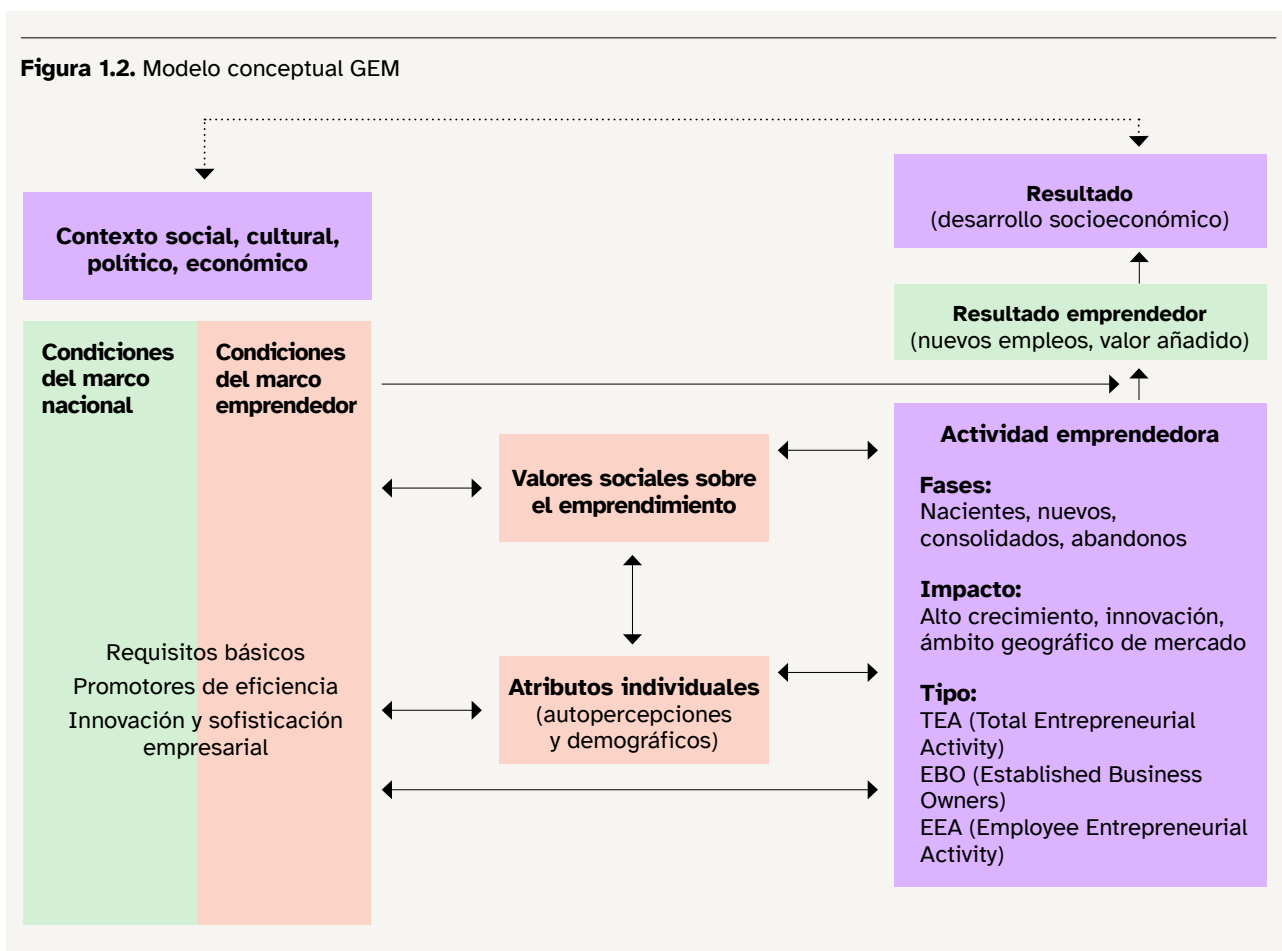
**Figura 1.2.** Modelo conceptual GEM

**Resultado**
(desarrollo socioeconómico)

**Contexto social, cultural, político, económico**

**Resultado emprendedor**
(nuevos empleos, valor añadido)

**Condiciones del marco nacional**

**Condiciones del marco emprendedor**

Requisitos básicos
Promotores de eficiencia
Innovación y sofisticación empresarial

**Valores sociales sobre el emprendimiento**

**Atributos individuales**
(autopercepciones y demográficos)

**Actividad emprendedora**

**Fases:**
Nacientes, nuevos, consolidados, abandonos

**Impacto:**
Alto crecimiento, innovación, ámbito geográfico de mercado

**Tipo:**
TEA (Total Entrepreneurial Activity)
EBO (Established Business Owners)
EEA (Employee Entrepreneurial Activity)